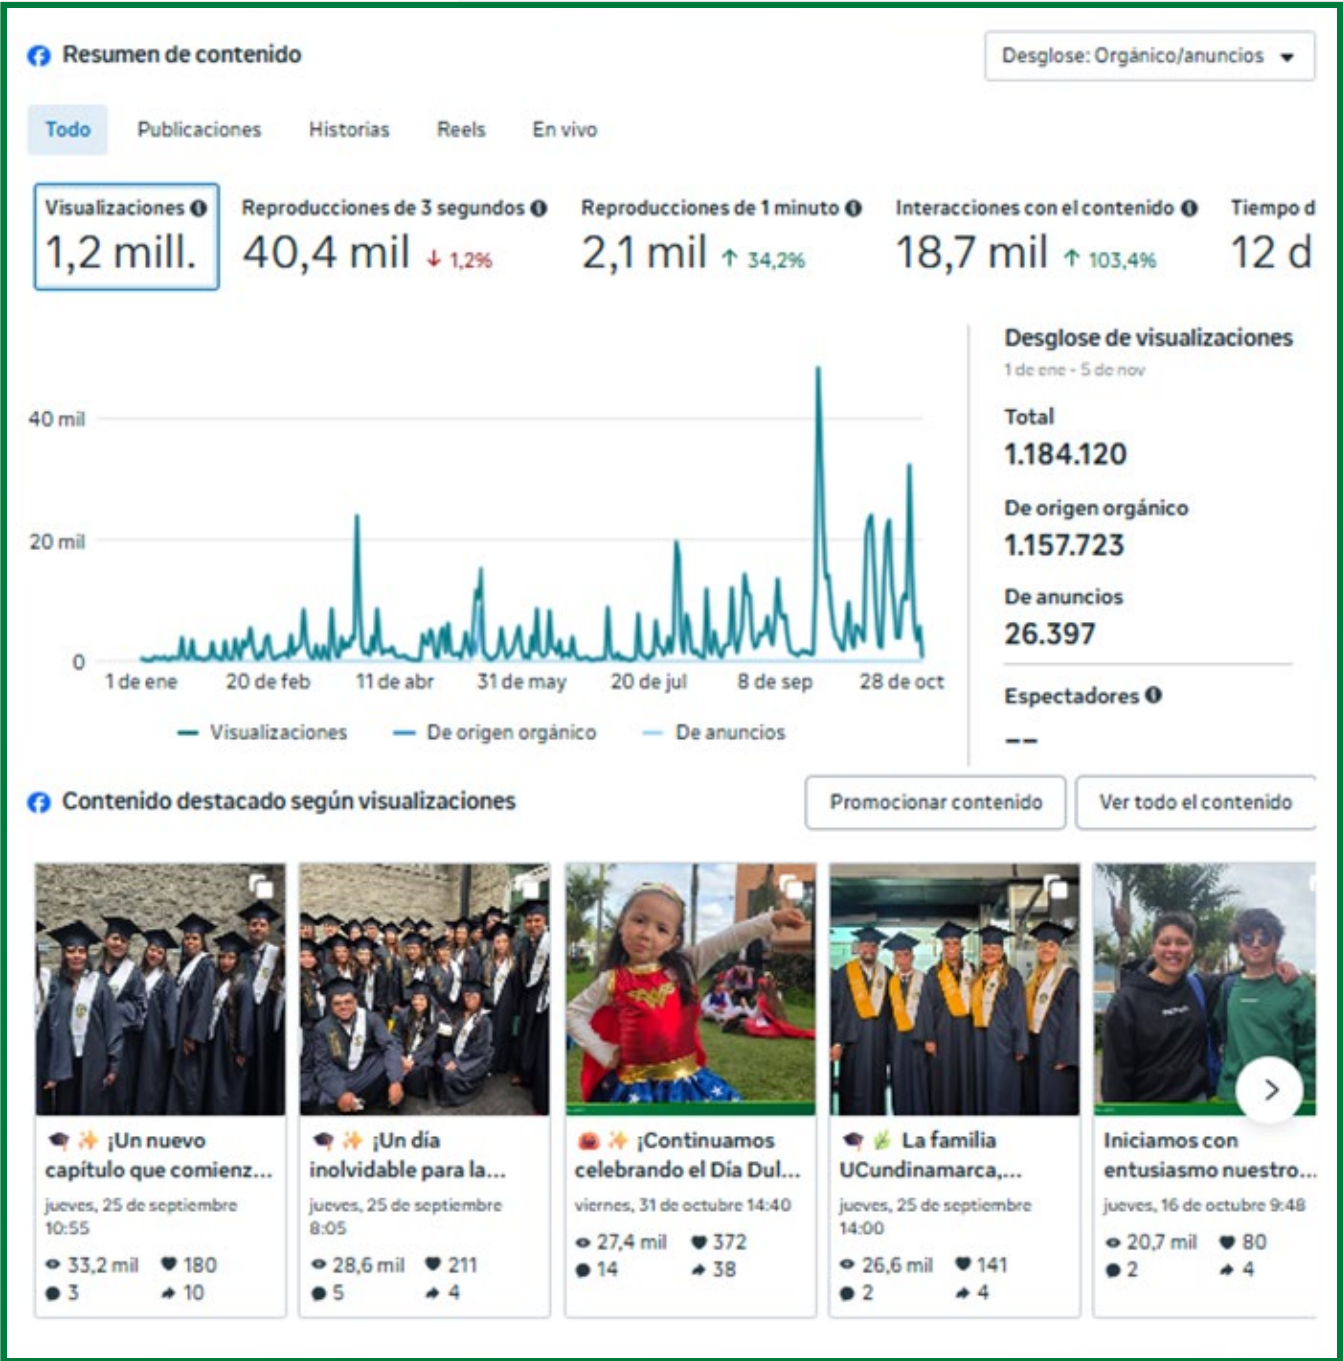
Resumen de contenido

Desglose: Orgánico/anuncios

Todo Publicaciones Historias Reels En vivo

| Visualizaciones | Reproducciones de 3 segundos | Reproducciones de 1 minuto | Interacciones con el contenido | Tiempo d |
|---|---|---|---|---|
| 1,2 mill. | 40,4 mil ↓ 1,2% | 2,1 mil ↑ 34,2% | 18,7 mil ↑ 103,4% | 12 d |

40 mil
20 mil
0
1 de ene 20 de feb 11 de abr 31 de may 20 de jul 8 de sep 28 de oct

Visualizaciones De origen orgánico De anuncios

Desglose de visualizaciones
1 de ene - 5 de nov

Total
1.184.120

De origen orgánico
1.157.723

De anuncios
26.397

Espectadores
--

Contenido destacado según visualizaciones

Promocionar contenido Ver todo el contenido

¡Un nuevo capítulo que comienz...
jueves, 25 de septiembre 10:55
33,2 mil 180
3 10

¡Un día inolvidable para la...
jueves, 25 de septiembre 8:05
28,6 mil 211
5 4

¡Continuamos celebrando el Día Dul...
viernes, 31 de octubre 14:40
27,4 mil 372
14 38

La familia UCundinamarca,...
jueves, 25 de septiembre 14:00
26,6 mil 141
2 4

Iniciamos con entusiasmo nuestro...
jueves, 16 de octubre 9:48
20,7 mil 80
2 4